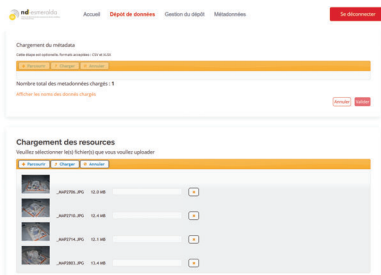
nakala Accueil Dépôt de données Gestion du dépôt Métadonnées Se déconnecter

Chargement du métadata

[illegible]

Parcourir Charger Annuler

Nombre total des métadonnées chargés : 1

Afficher des noms des données chargés

Annuler Valider

Chargement des resources

Veuillez sélectionner le(s) fichier(s) que vous veuillez uploader

Parcourir Charger Annuler

_MAR3706.JPG 12.0 MB

_MAR3710.JPG 12.4 MB

_MAR3714.JPG 12.1 MB

_MAR3803.JPG 13.4 MB